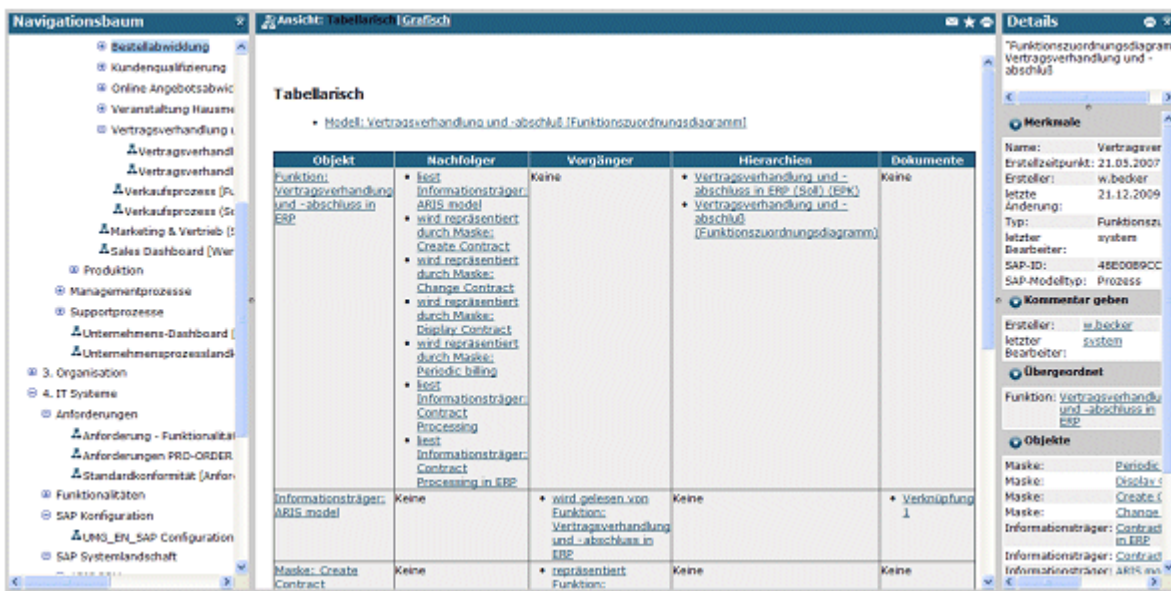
Navigationsbaum

Bestellabwicklung
Kundenqualifizierung
Online Angebotsabwic
Veranstaltung Hausme
Vertragsverhandlung u
Vertragsverhandl
Vertragsverhandl
Verkaufsprozess (Fu
Verkaufsprozess (Sc
Marketing & Vertrieb (S
Sales Dashboard (Wer
Produktion
Managementprozesse
Supportprozesse
Unternehmens-Dashboard (
Unternehmensprozesslandk
3. Organisation
4. IT Systeme
Anforderungen
Anforderung - Funktionalität
Anforderungen PRD-ORDER
Standardkonformität (Anfor
Funktionalitäten
SAP Konfiguration
UMG_EN_SAP Configuration
SAP Systemlandschaft

Ansicht: Tabellarisch | Grafisch

Tabellarisch

• Modell: Vertragsverhandlung und -abschluß (Funktionszuordnungsdiagramm)

| Objekt | Nachfolger | Vorgänger | Hierarchien | Dokumente |
|---|---|---|---|---|
| Funktion: Vertragsverhandlung und -abschluss in ERP | • liest Informationsträger: ARIS model • wird repräsentiert durch Maske: Create Contract • wird repräsentiert durch Maske: Change Contract • wird repräsentiert durch Maske: Display Contract • wird repräsentiert durch Maske: Periodic billing • liest Informationsträger: Contract Processing • liest Informationsträger: Contract Processing in ERP | Keine | • Vertragsverhandlung und -abschluss in ERP (Soll) (EPK) • Vertragsverhandlung und -abschluß (Funktionszuordnungsdiagramm) | Keine |
| Informationsträger: ARIS model | Keine | • wird gelesen von Funktion: Vertragsverhandlung und -abschluss in ERP | Keine | • Verknüpfung 1 |
| Maske: Create Contract | Keine | • repräsentiert Funktion: | Keine | Keine |

Details

"Funktionszuordnungsdiagra Vertragsverhandlung und -abschluß

Merkmale
Name: Vertragsver
Erstellzeitpunkt: 21.05.2007
Ersteller: w.becker
letzte Änderung: 21.12.2009
Typ: Funktionszu
letzter Bearbeiter: system
SAP-ID: 46E0089CC
SAP-Modelltyp: Prozess

Kommentar geben
Ersteller: w.becker
letzter Bearbeiter: system

Übergeordnet
Funktion: Vertragsverhandlu und -abschluss in ERP

Objekte
Maske: Periodic
Maske: Display
Maske: Create
Maske: Change
Informationsträger: Contract in ERP
Informationsträger: Contract
Informationsträger: ARIS mo